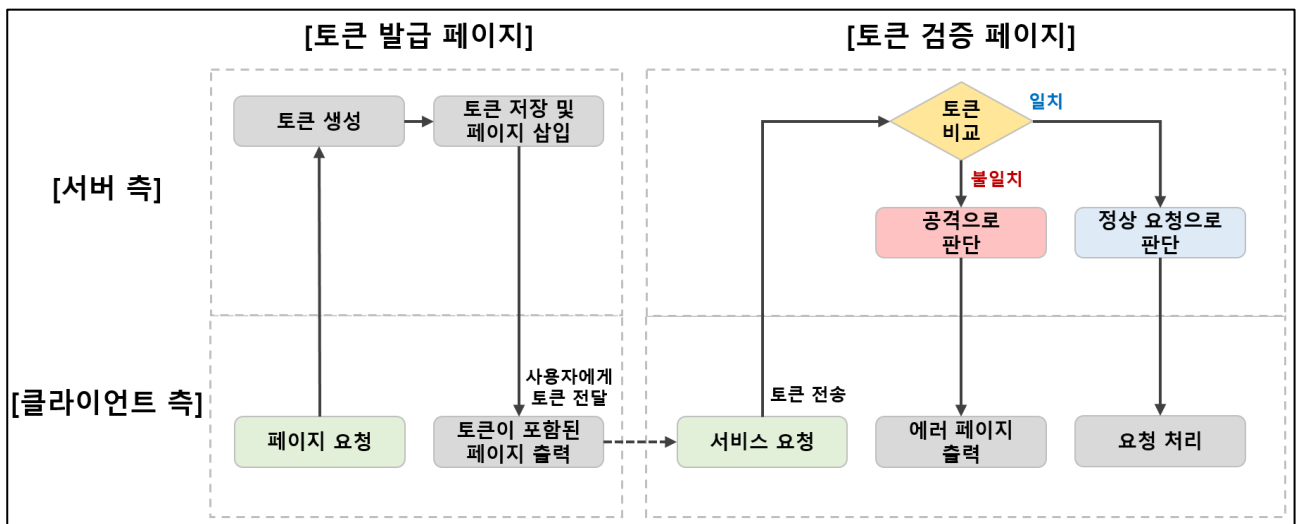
[토큰 발급 페이지]

[토큰 검증 페이지]

[서버 측]

[클라이언트 측]

토큰 생성

토큰 저장 및 페이지 삽입

토큰 비교

일치

불일치

공격으로 판단

정상 요청으로 판단

사용자에게 토큰 전달

토큰 전송

페이지 요청

토큰이 포함된 페이지 출력

서비스 요청

에러 페이지 출력

요청 처리